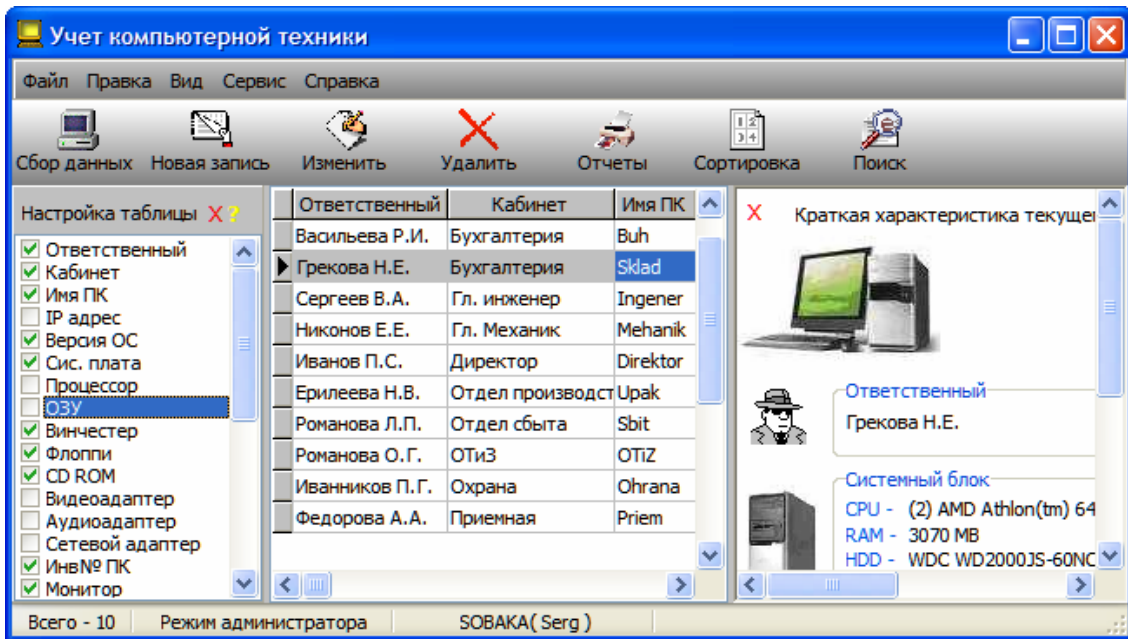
Учет компьютерной техники

Файл Правка Вид Сервис Справка

Сбор данных Новая запись Изменить Удалить Отчеты Сортировка Поиск

Настройка таблицы X ?

Ответственный
Кабинет
Имя ПК
IP адрес
Версия ОС
Сис. плата
Процессор
ОЗУ
Винчестер
Флоппи
CD ROM
Видеоадаптер
Аудиоадаптер
Сетевой адаптер
Инв№ ПК
Монитор

| Ответственный | Кабинет | Имя ПК |
|---|---|---|
| Васильева Р.И. | Бухгалтерия | Buh |
| Грекова Н.Е. | Бухгалтерия | Sklad |
| Сергеев В.А. | Гл. инженер | Ingener |
| Никонов Е.Е. | Гл. Механик | Mehanik |
| Иванов П.С. | Директор | Direktor |
| Ерилеева Н.В. | Отдел производст | Upak |
| Романова Л.П. | Отдел сбыта | Sbit |
| Романова О.Г. | ОТиЗ | OTiZ |
| Иванников П.Г. | Охрана | Ohrana |
| Федорова А.А. | Приемная | Priem |

X Краткая характеристика текуще

Ответственный
Грекова Н.Е.

Системный блок
CPU - (2) AMD Athlon(tm) 64
RAM - 3070 MB
HDD - WDC WD2000JS-60NC

Всего - 10 Режим администратора SOBAKA( Serg )